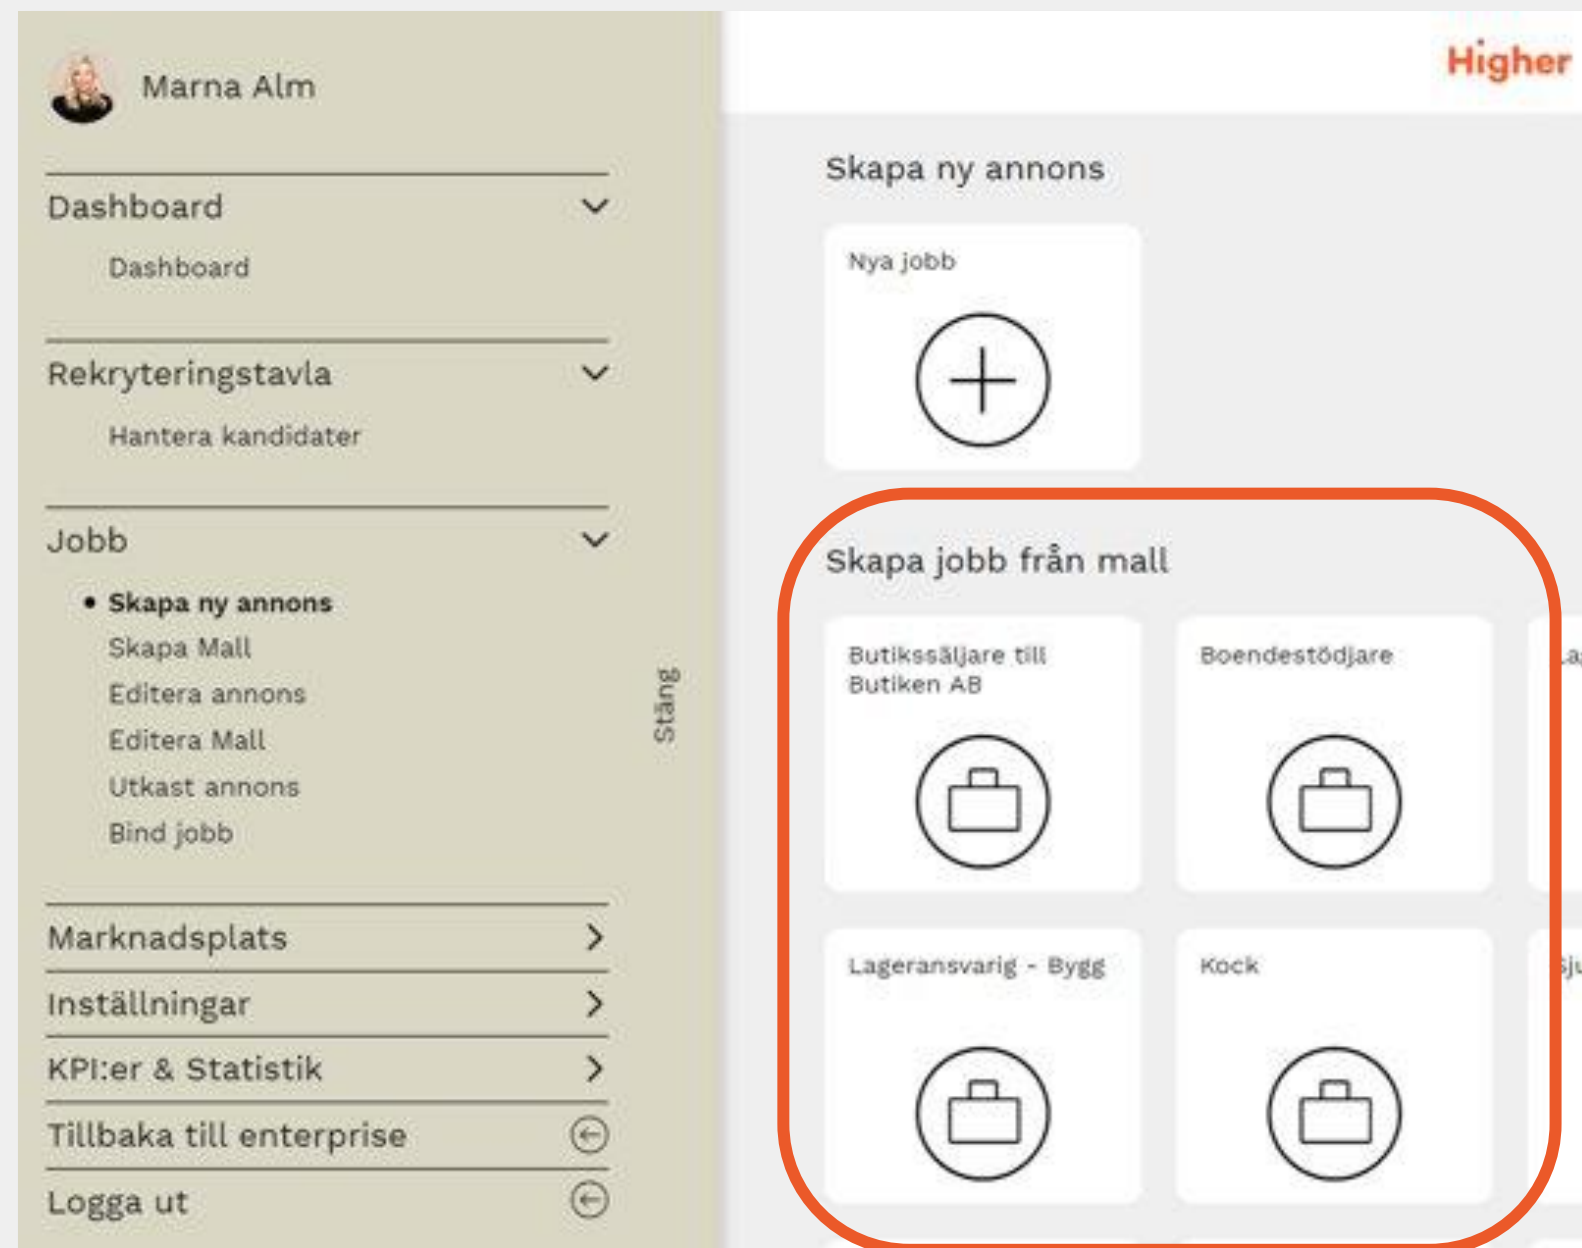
Marna Alm

Dashboard

Dashboard

Rekryteringstavla

Hantera kandidater

Jobb

• Skapa ny annons

Skapa Mall

Editera annons

Editera Mall

Utkast annons

Bind jobb

Marknadsplats

Inställningar

KPI:er & Statistik

Tillbaka till enterprise

Logga ut

Stäng

Higher

Skapa ny annons

Nya jobb

Skapa jobb från mall

Butikssäljare till Butiken AB

Boendestödjare

La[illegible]

Lageransvarig - Bygg

Kock

Sj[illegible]